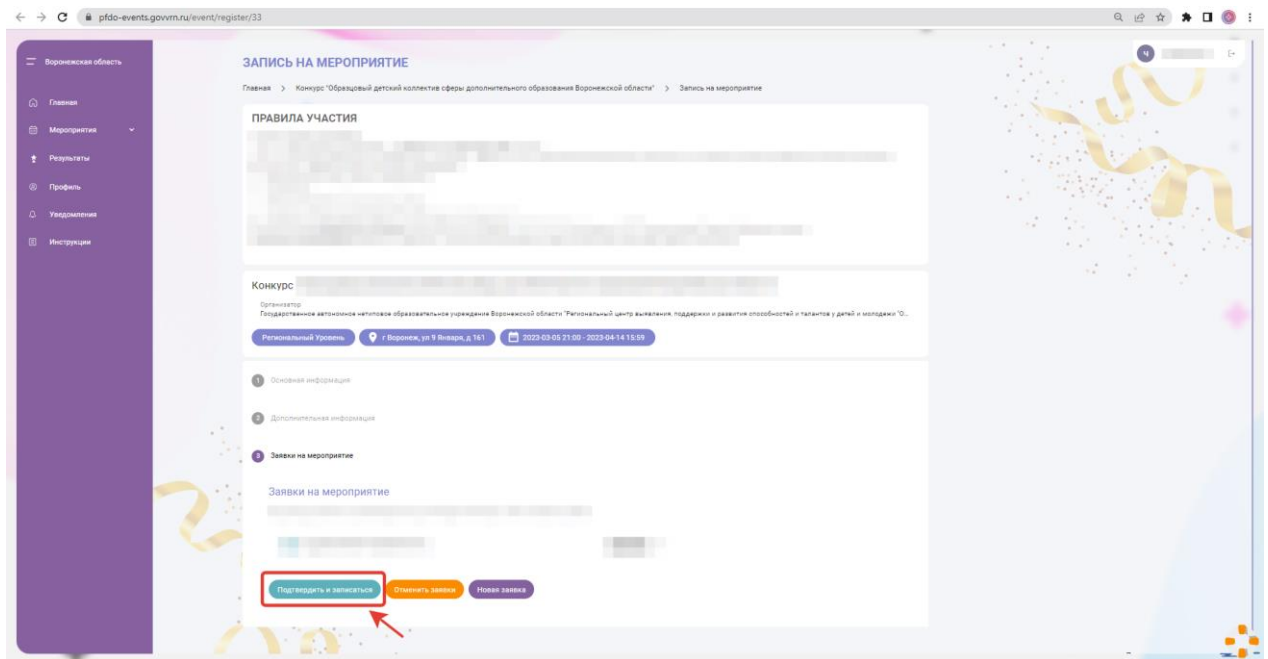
pfdo-events.govvrn.ru/event/register/33

Воронежская область

Главная
Мероприятия
Результаты
Профиль
Уведомления
Инструкции

Ч

ЗАПИСЬ НА МЕРОПРИЯТИЕ

Главная > Конкурс "Образцовый детский коллектив сферы дополнительного образования Воронежской области" > Запись на мероприятие

ПРАВИЛА УЧАСТИЯ

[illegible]

Конкурс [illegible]

Организатор
Государственное автономное нетиповое образовательное учреждение Воронежской области "Региональный центр выявления, поддержки и развития способностей и талантов у детей и молодежи "О...

Региональный Уровень
г Воронеж, ул 9 Января, д 161
2023-03-05 21:00 - 2023-04-14 15:59

1 Основная информация

2 Дополнительная информация

3 Заявки на мероприятие

Заявки на мероприятие

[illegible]

Подтвердить и записаться
Отменить заявку
Новая заявка